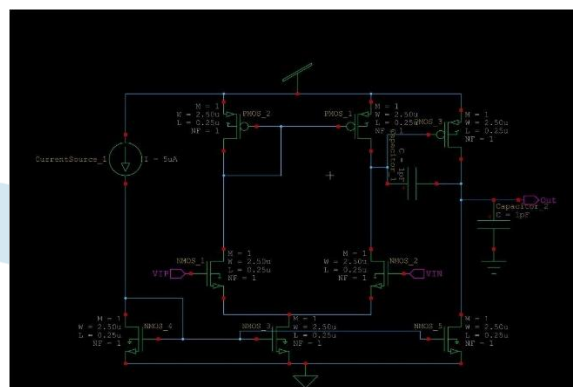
M = 1
W = 2.50u
L = 0.25u
NF = 1
PMOS_2

PMOS_1
M = 1
W = 2.50u
L = 0.25u
NF = 1

PMOS_3
M = 1
W = 2.50u
L = 0.25u
NF = 1

Capacitor_1
C = 1pF

CurrentSource_1
I = 5uA

Capacitor_2
C = 1pF
Out

M = 1
W = 2.50u
L = 0.25u
NF = 1
NMOS_1
VIP

M = 1
W = 2.50u
L = 0.25u
NF = 1
NMOS_2
VIN

M = 1
W = 2.50u
L = 0.25u
NF = 1
NMOS_4

NMOS_3
M = 1
W = 2.50u
L = 0.25u
NF = 1

NMOS_5
M = 1
W = 2.50u
L = 0.25u
NF = 1